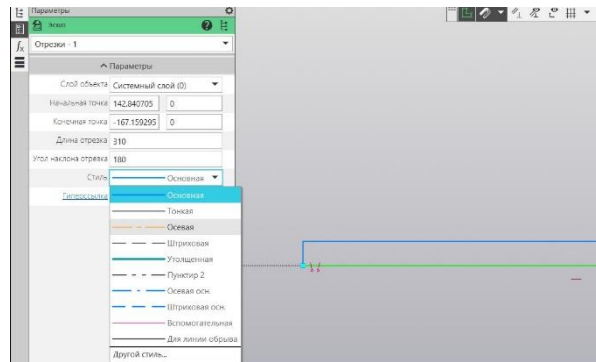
Параметры
Эскиз
Отрезки - 1
Параметры
Слой объекта Системный слой (0)
Начальная точка 142.840705 0
Конечная точка -167.159295 0
Длина отрезка 310
Угол наклона отрезка 180
Стиль Основная
Гиперссылка
Основная
Тонкая
Осевая
Штриховая
Утолщенная
Пунктир 2
Осевая осн.
Штриховая осн.
Вспомогательная
Для линии обрыва
Другой стиль...